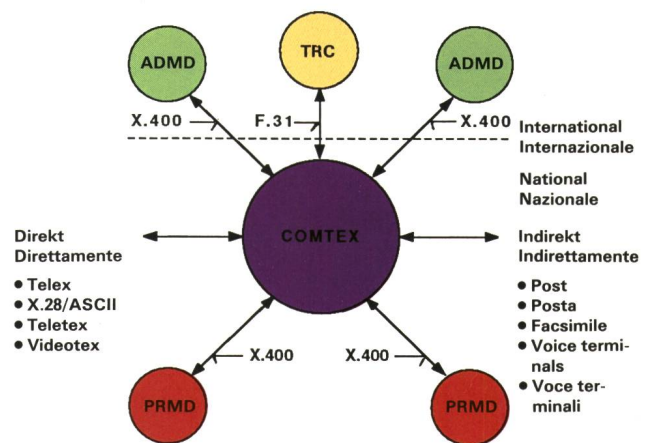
ADMD

TRC

ADMD

X.400

F.31

X.400

International
Internazionale

National
Nazionale

Direkt
Direttamente

COMTEX

Indirekt
Indirettamente

• Telex
• X.28/ASCII
• Teletex
• Videotex

• Post
• Posta
• Facsimile
• Voice terminals
• Voce terminali

X.400

X.400

PRMD

PRMD